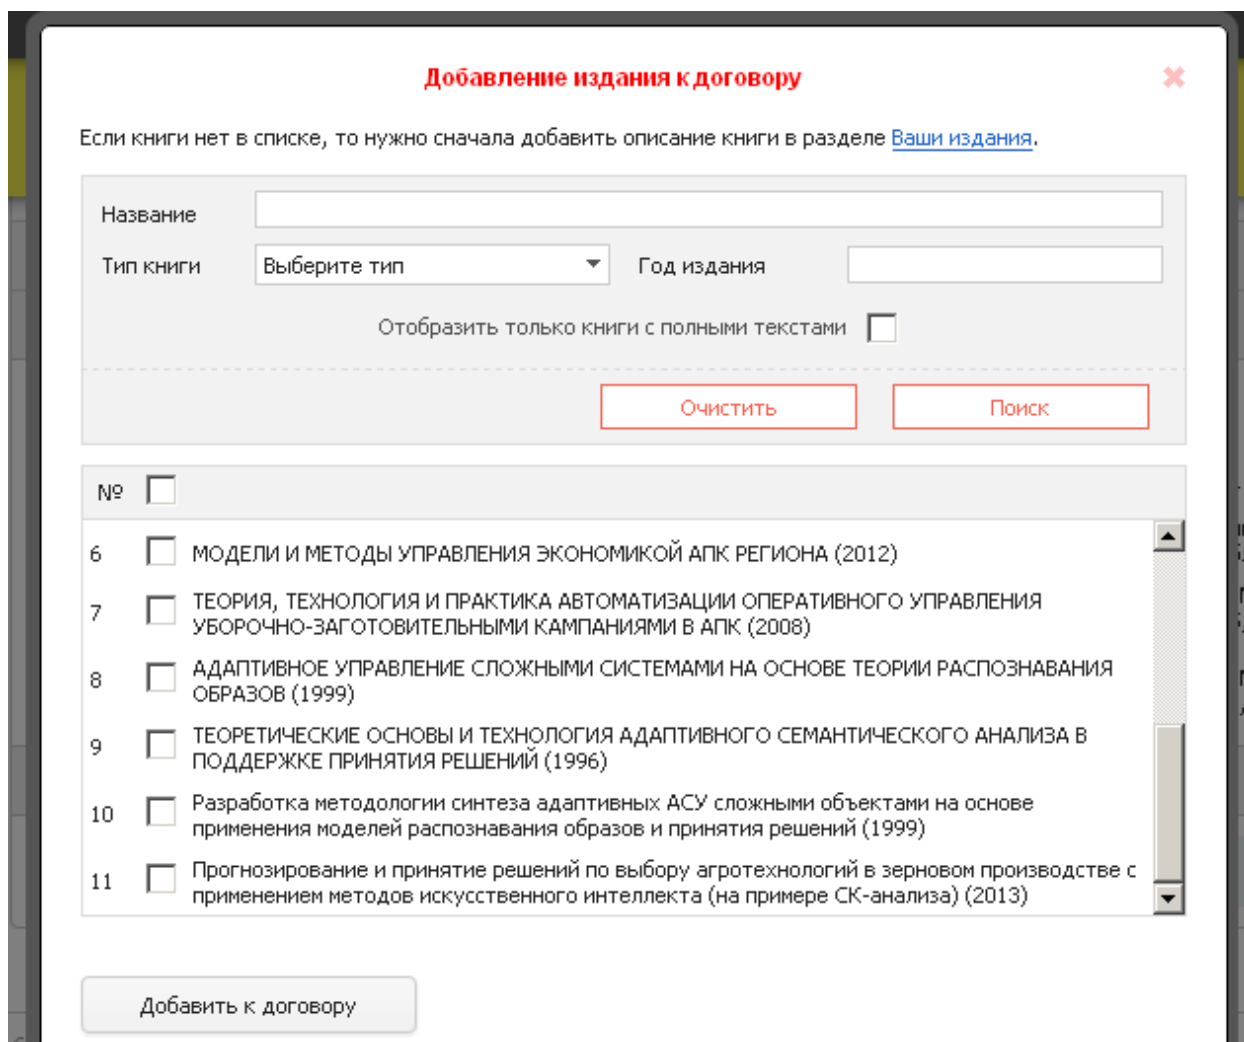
Добавление издания к договору

✖

Если книги нет в списке, то нужно сначала добавить описание книги в разделе Ваши издания.

Название

Тип книги Выберите тип Год издания

Отобразить только книги с полными текстами

Очистить Поиск

| № | | |
|---|---|---|
| 6 | | МОДЕЛИ И МЕТОДЫ УПРАВЛЕНИЯ ЭКОНОМИКОЙ АПК РЕГИОНА (2012) |
| 7 | | ТЕОРИЯ, ТЕХНОЛОГИЯ И ПРАКТИКА АВТОМАТИЗАЦИИ ОПЕРАТИВНОГО УПРАВЛЕНИЯ УБОРОЧНО-ЗАГОТОВИТЕЛЬНЫМИ КАМПАНИЯМИ В АПК (2008) |
| 8 | | АДАПТИВНОЕ УПРАВЛЕНИЕ СЛОЖНЫМИ СИСТЕМАМИ НА ОСНОВЕ ТЕОРИИ РАСПОЗНАВАНИЯ ОБРАЗОВ (1999) |
| 9 | | ТЕОРЕТИЧЕСКИЕ ОСНОВЫ И ТЕХНОЛОГИЯ АДАПТИВНОГО СЕМАНТИЧЕСКОГО АНАЛИЗА В ПОДДЕРЖКЕ ПРИНЯТИЯ РЕШЕНИЙ (1996) |
| 10 | | Разработка методологии синтеза адаптивных АСУ сложными объектами на основе применения моделей распознавания образов и принятия решений (1999) |
| 11 | | Прогнозирование и принятие решений по выбору агротехнологий в зерновом производстве с применением методов искусственного интеллекта (на примере СК-анализа) (2013) |

Добавить к договору